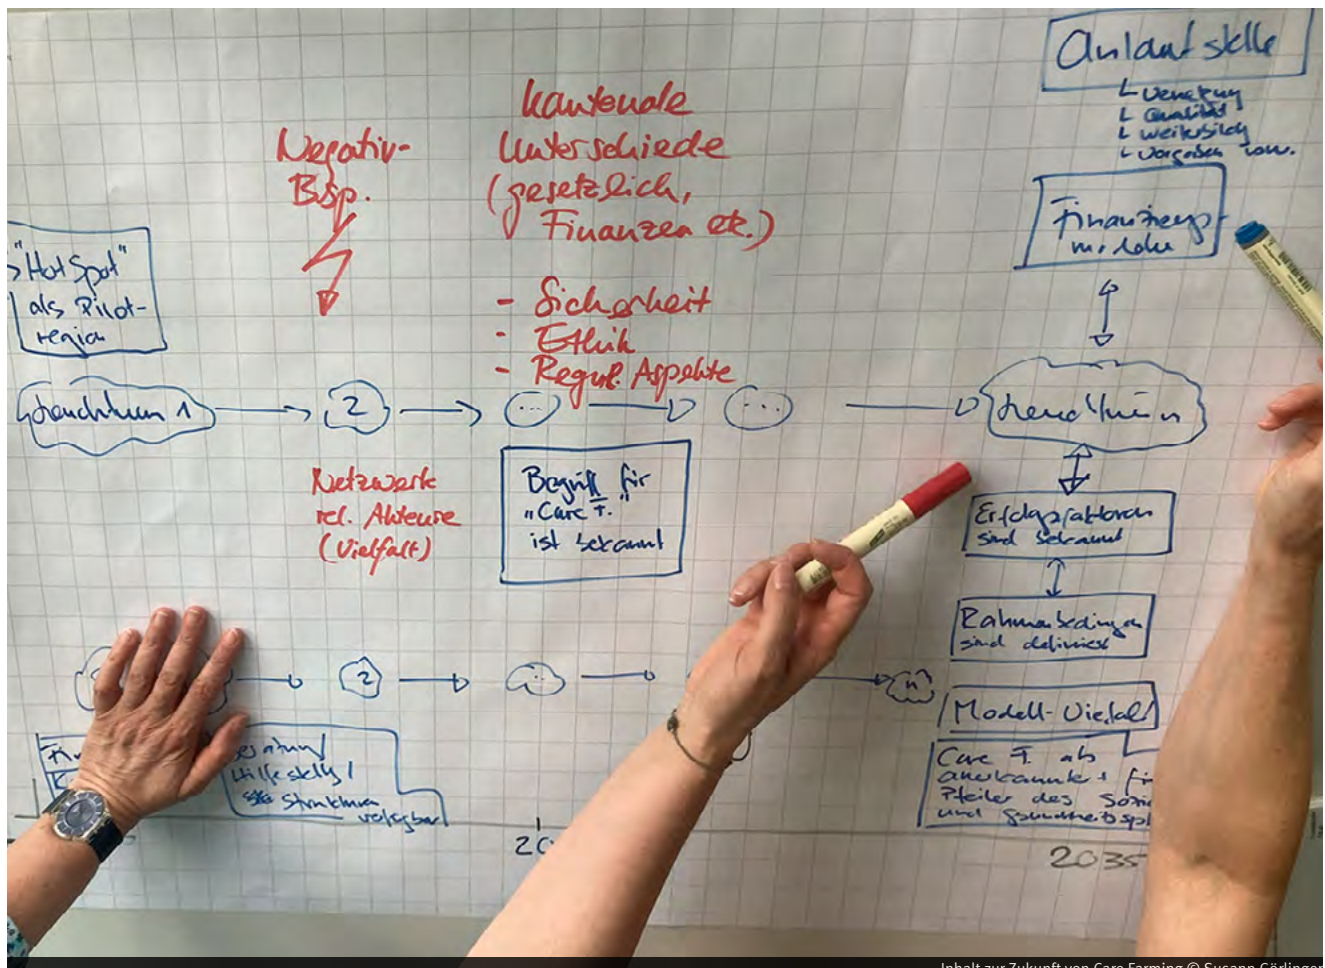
Anlaufstelle
L Vernetzung
L Qualität
L Weiterbildung
L Vorgaben usw.

Finanzierungsmodelle

Negativ-Bsp.

kantonale Unterschiede (gesetzlich, Finanzen etc.)

- Sicherheit
- Ethik
- Regul. Aspekte

"Hot Spot" als Pilot-region

Leuchtturm 1 → 2 → (...) → (...) → Leuchtturm n

Netzwerk rel. Akteure (Vielfalt)

Begriff für „Care F." ist bekannt

Erfolgsfaktoren sind bekannt

Rahmenbedingungen sind definiert

2 → (...) → n

Modell-Vielfalt

Care F. als anerkannte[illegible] Pfeiler des Sozi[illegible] und Gesundheitsspl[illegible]

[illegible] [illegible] Beratung Hilfestellung Strukturen verfügbar

20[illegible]

2035

Inhalt zur Zukunft von Care Farming © Susann Görlinger